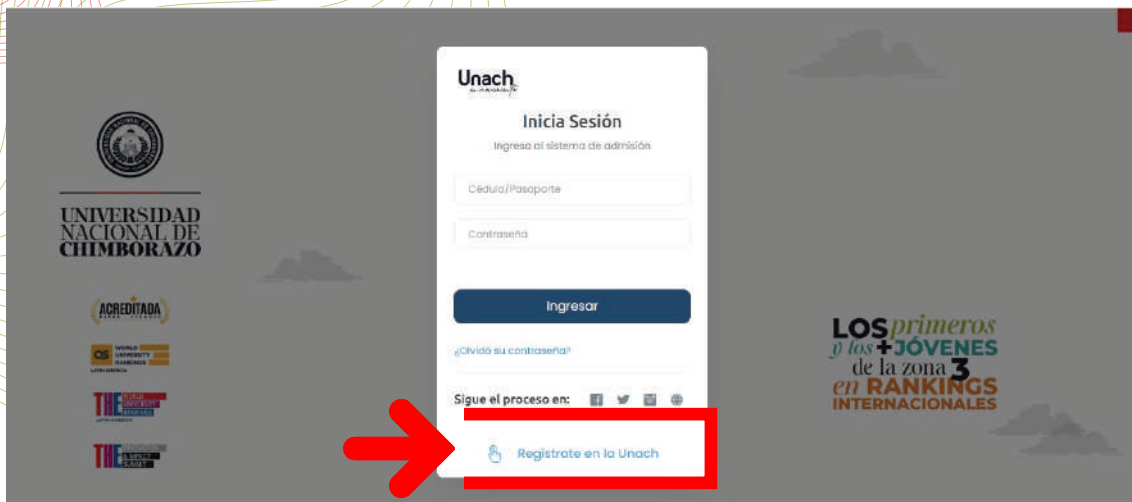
UNIVERSIDAD NACIONAL DE CHIMBORAZO

ACREDITADA

QS WORLD UNIVERSITY RANKINGS LATIN AMERICA

THE

THE

Unach

Inicia Sesión

Ingresa al sistema de admisión

Cédula/Pasaporte

Contraseña

Ingresar

¿Olvidó su contraseña?

Sigue el proceso en:

Registrate en la Unach

LOS primeros y los + JÓVENES de la zona 3 en RANKINGS INTERNACIONALES